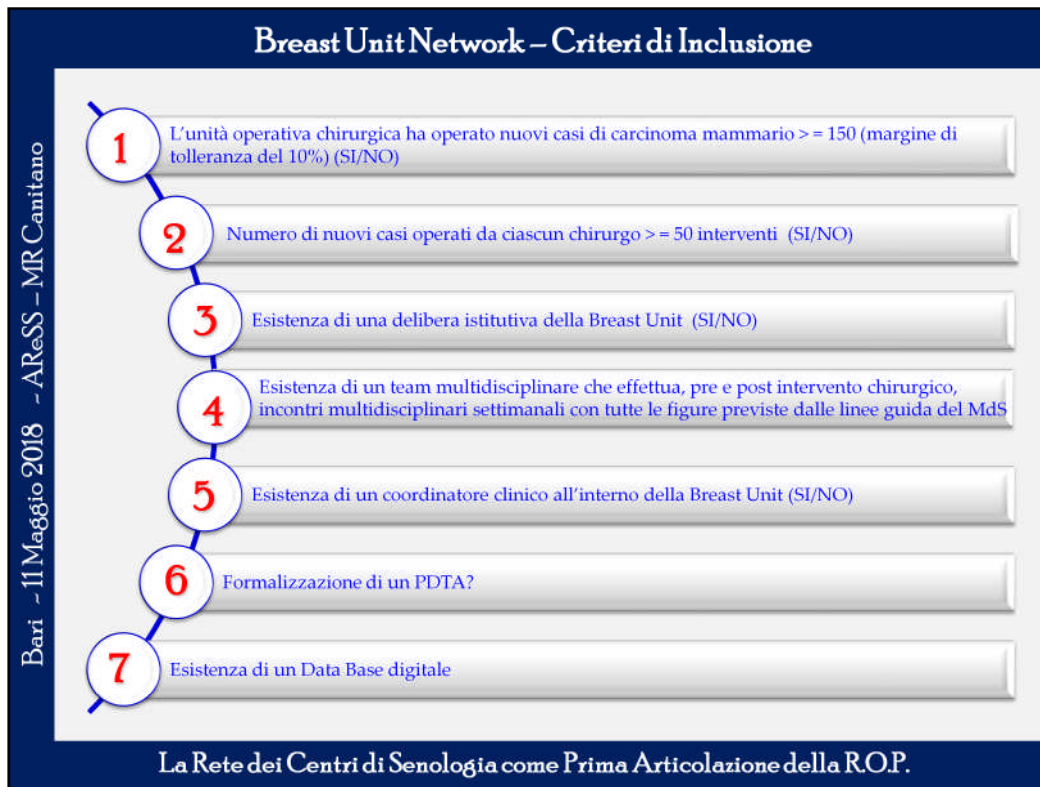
Breast Unit Network – Criteri di Inclusione

Bari – 11 Maggio 2018 – AReSS – MR Canitano

1 L'unità operativa chirurgica ha operato nuovi casi di carcinoma mammario > = 150 (margine di tolleranza del 10%) (SI/NO)

2 Numero di nuovi casi operati da ciascun chirurgo > = 50 interventi (SI/NO)

3 Esistenza di una delibera istitutiva della Breast Unit (SI/NO)

4 Esistenza di un team multidisciplinare che effettua, pre e post intervento chirurgico, incontri multidisciplinari settimanali con tutte le figure previste dalle linee guida del MdS

5 Esistenza di un coordinatore clinico all'interno della Breast Unit (SI/NO)

6 Formalizzazione di un PDTA?

7 Esistenza di un Data Base digitale

La Rete dei Centri di Senologia come Prima Articolazione della R.O.P.